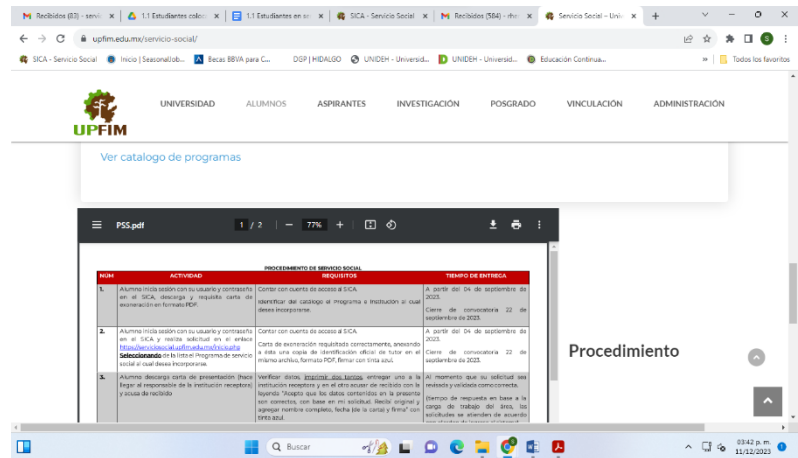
Recibidos (83) - servi | 1.1 Estudiantes coloc | 1.1 Estudiantes en se | SICA - Servicio Social | Recibidos (584) - rfh | Servicio Social – Univ

upfim.edu.mx/servicio-social/

SICA - Servicio Social | Inicio | SeasonalJob... | Becas BBVA para C... | DGP | HIDALGO | UNIDEH - Universid... | UNIDEH - Universid... | Educación Continua... | Todos los favoritos

UPFIM

UNIVERSIDAD ALUMNOS ASPIRANTES INVESTIGACIÓN POSGRADO VINCULACIÓN ADMINISTRACIÓN

Ver catalogo de programas

PSS.pdf 1 / 2 — 77% +

PROCEDIMIENTO DE SERVICIO SOCIAL

| NÚM | ACTIVIDAD | REQUISITOS | TIEMPO DE ENTREGA |
|---|---|---|---|
| 1. | Alumno inicia sesión con su usuario y contraseña en el SICA, descarga y requisita carta de exoneración en formato PDF. | Contar con cuenta de acceso al SICA. Identificar del catalogo el Programa e Institución al cual desea incorporarse. | A partir del 04 de septiembre de 2023. Cierre de convocatoria 22 de septiembre de 2023. |
| 2. | Alumno inicia sesión con su usuario y contraseña en el SICA y realiza solicitud en el enlace https://serviciosocial.upfim.edu.mx/inicio.php Seleccionando de la lista el Programa de servicio social al cual desea incorporarse. | Contar con cuenta de acceso al SICA. Carta de exoneración requisitada correctamente, anexando a esta una copia de identificación oficial de tutor en el mismo archivo, formato PDF, firmar con tinta azul. | A partir del 04 de septiembre de 2023. Cierre de convocatoria 22 de septiembre de 2023. |
| 3. | Alumno descarga carta de presentación (hace llegar al responsable de la institución receptora) y acuse de recibido | Verificar datos, imprimir dos tantos, entregar uno a la institución receptora y en el otro acusar de recibido con la leyenda "Acepto que los datos contenidos en la presente son correctos, con base en mi solicitud. Recibí original y agregar nombre completo, fecha (de la carta) y firma" con tinta azul. | Al momento que su solicitud sea revisada y validada como correcta. (tiempo de respuesta en base a la carga de trabajo del área, las solicitudes se atenderán de acuerdo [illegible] |

Procedimiento

Buscar

03:42 p. m.
11/12/2023